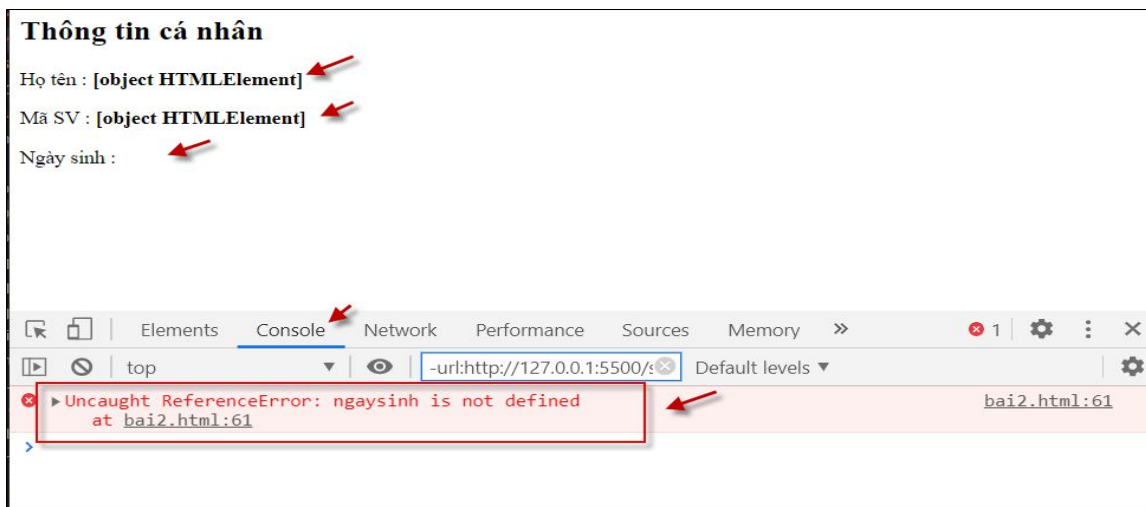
Thông tin cá nhân

Họ tên : [object HTMLElement]

Mã SV : [object HTMLElement]

Ngày sinh :

Elements Console Network Performance Sources Memory » 1

top -url:http://127.0.0.1:5500/s Default levels ▼

▶Uncaught ReferenceError: ngaysinh is not defined
at bai2.html:61

bai2.html:61

>